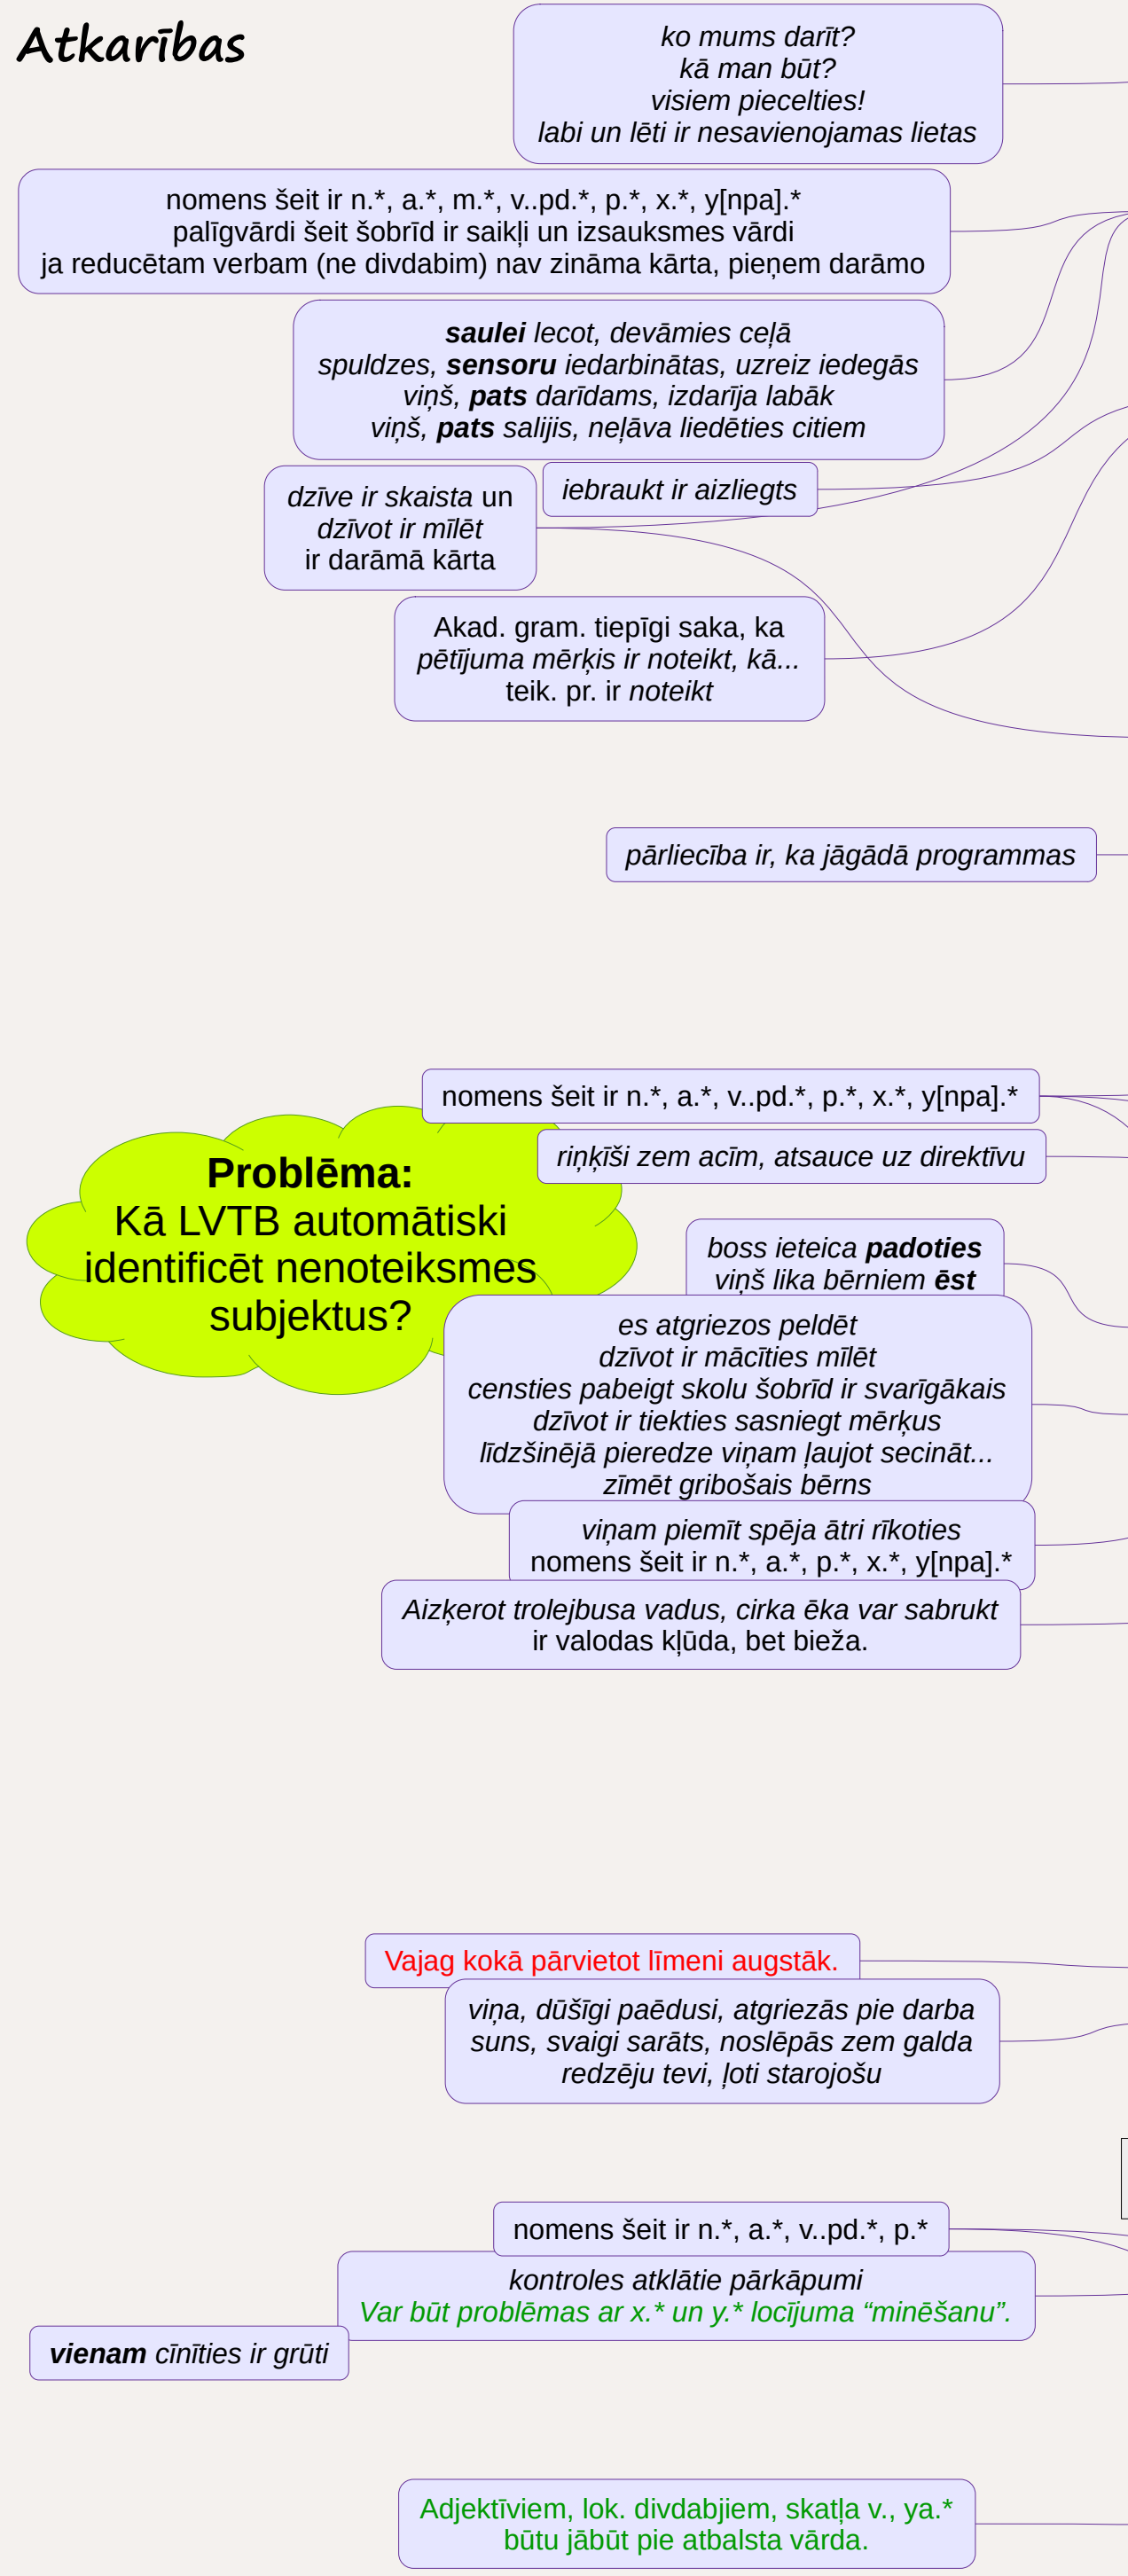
Atkarības

ko mums darīt?
kā man būt?
visiem piecelties!
labi un lēti ir nesavienojamas lietas

nomens šeit ir n.*, a.*, m.*, v..pd.*, p.*, x.*, y[npa].*
palīgvārdi šeit šobrīd ir saikļi un izsauksmes vārdi
ja reducētam verbam (ne divdabim) nav zināma kārta, pieņem darāmo

**saulei** lecot, devāmies ceļā
spuldzes, **sensoru** iedarbinātas, uzreiz iedegās
viņš, **pats** darīdams, izdarīja labāk
viņš, **pats** salijis, neļāva liedēties citiem

dzīve ir skaista un
dzīvot ir mīlēt
ir darāmā kārta

iebraukt ir aizliegts

Akad. gram. tiepīgi saka, ka
pētījuma mērķis ir noteikt, kā...
teik. pr. ir noteikt

pārliecība ir, ka jāgādā programmas

nomens šeit ir n.*, a.*, v..pd.*, p.*, x.*, y[npa].*

riņķīši zem acīm, atsauce uz direktīvu

**Problēma:**
Kā LVTB automātiski identificēt nenoteiksmes subjektus?

boss ieteica **padoties**
viņš lika bērniem **ēst**

es atgriezos peldēt
dzīvot ir mācīties mīlēt
censties pabeigt skolu šobrīd ir svarīgākais
dzīvot ir tiekties sasniegt mērķus
līdzšinējā pieredze viņam ļaujot secināt...
zīmēt gribošais bērns

viņam piemīt spēja ātri rīkoties
nomens šeit ir n.*, a.*, p.*, x.*, y[npa].*

Aizķerot trolejbusa vadus, cirka ēka var sabrukt
ir valodas kļūda, bet bieža.

Vajag kokā pārvietot līmeni augstāk.

viņa, dūšīgi paēdusi, atgriezās pie darba
suns, svaigi sarāts, noslēpās zem galda
redzēju tevi, ļoti starojošu

nomens šeit ir n.*, a.*, v..pd.*, p.*

kontroles atklātie pārkāpumi
Var būt problēmas ar x.* un y.* locījuma “minēšanu”.

**vienam** cīnīties ir grūti

Adjektīviem, lok. divdabjiem, skatļa v., ya.*
būtu jābūt pie atbalsta vārda.